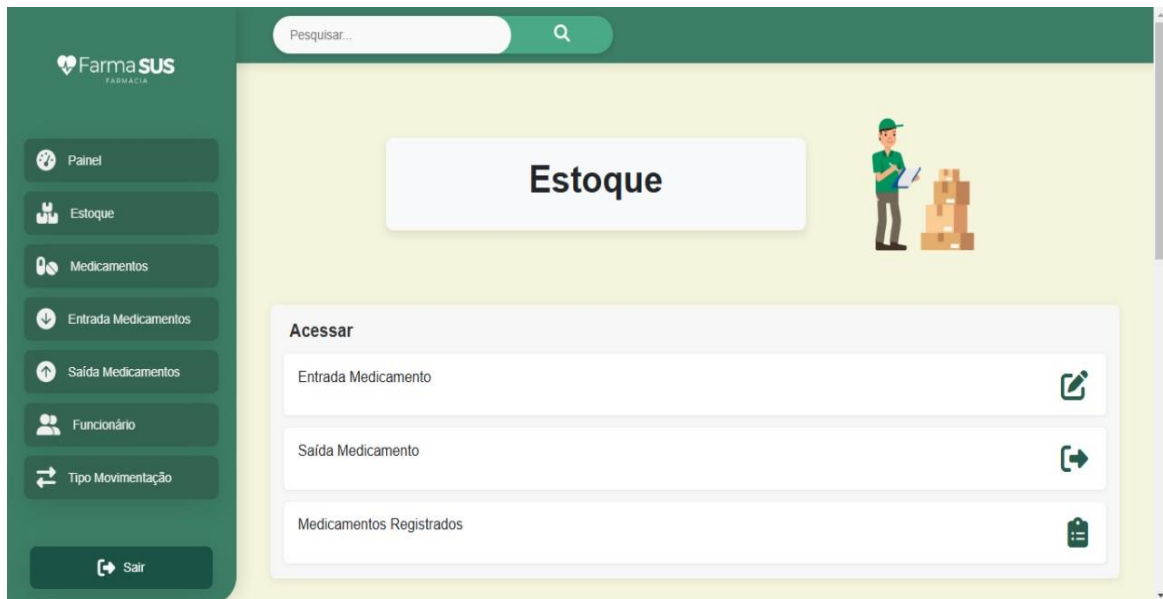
Farma SUS
FARMÁCIA

Pesquisar...

Painel
Estoque
Medicamentos
Entrada Medicamentos
Saída Medicamentos
Funcionário
Tipo Movimentação

Sair

Estoque

Acessar

Entrada Medicamento

Saída Medicamento

Medicamentos Registrados